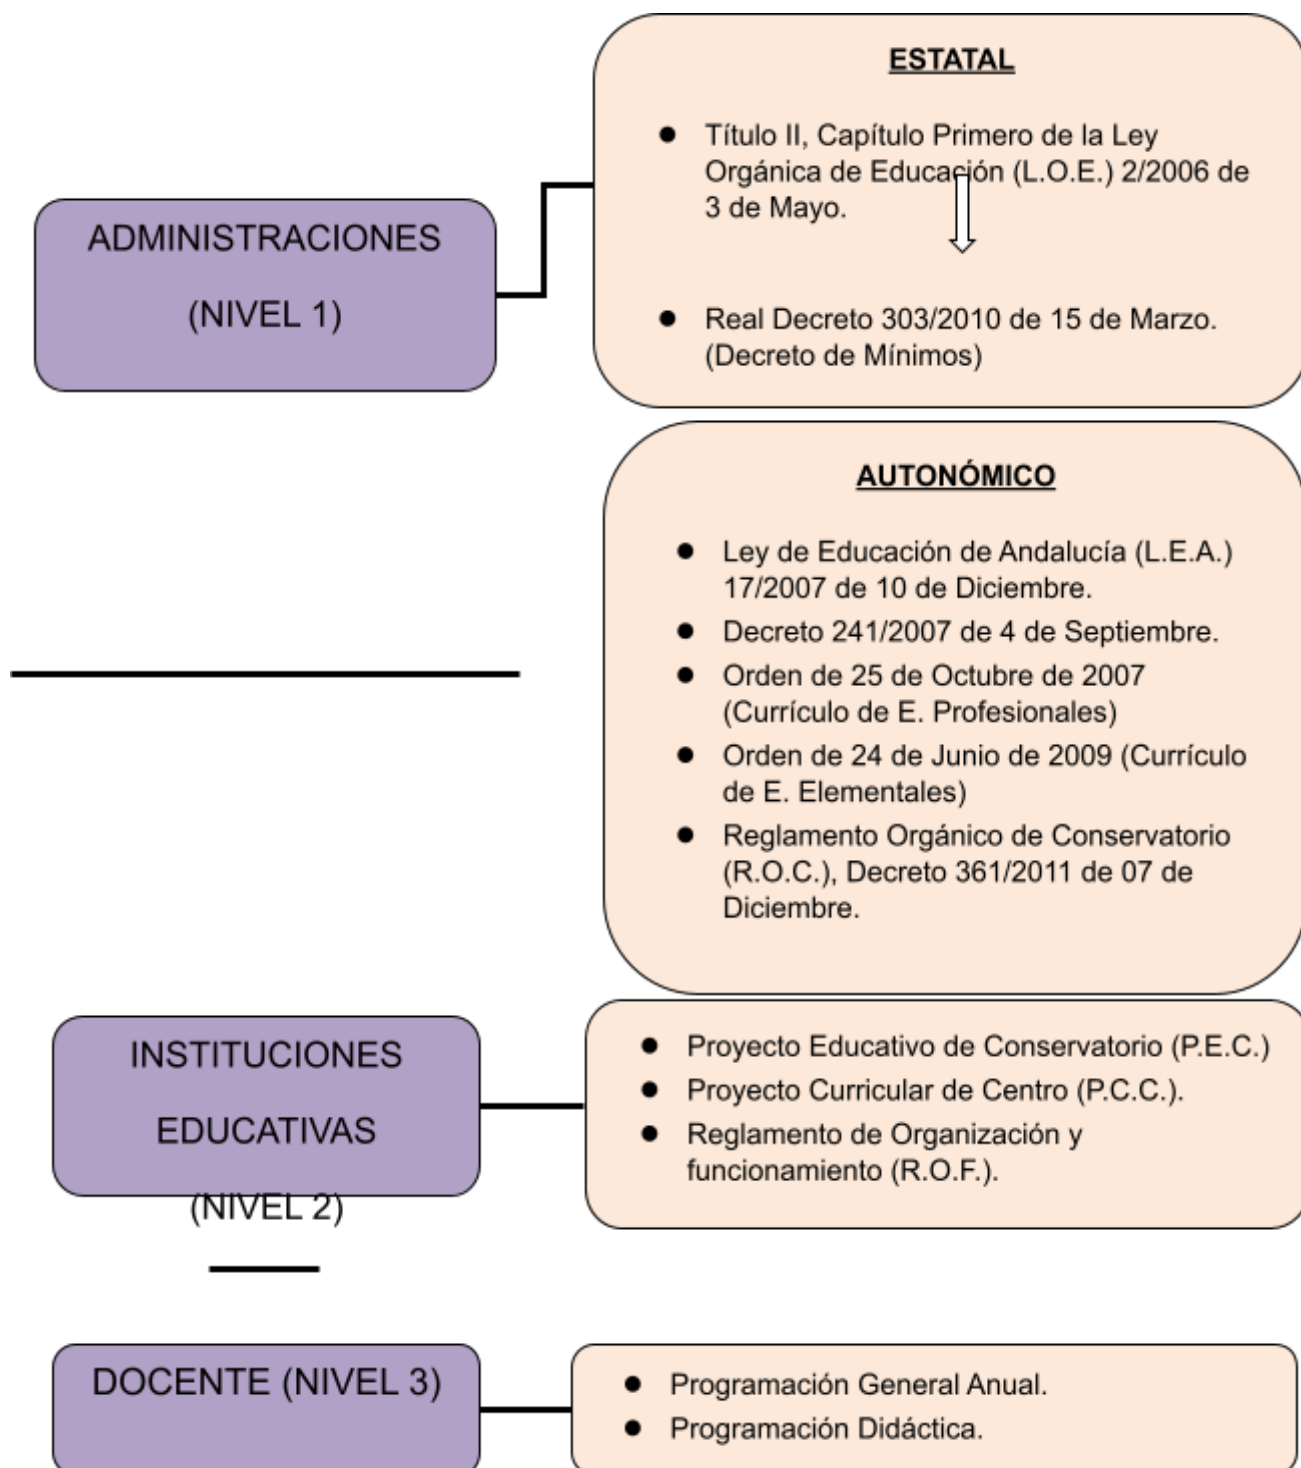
ADMINISTRACIONES

(NIVEL 1)

ESTATAL

- Título II, Capítulo Primero de la Ley Orgánica de Educación (L.O.E.) 2/2006 de 3 de Mayo.

- Real Decreto 303/2010 de 15 de Marzo. (Decreto de Mínimos)

AUTONÓMICO

- Ley de Educación de Andalucía (L.E.A.) 17/2007 de 10 de Diciembre.
- Decreto 241/2007 de 4 de Septiembre.
- Orden de 25 de Octubre de 2007 (Currículo de E. Profesionales)
- Orden de 24 de Junio de 2009 (Currículo de E. Elementales)
- Reglamento Orgánico de Conservatorio (R.O.C.), Decreto 361/2011 de 07 de Diciembre.

INSTITUCIONES

EDUCATIVAS

(NIVEL 2)

- Proyecto Educativo de Conservatorio (P.E.C.)
- Proyecto Curricular de Centro (P.C.C.).
- Reglamento de Organización y funcionamiento (R.O.F.).

DOCENTE (NIVEL 3)

- Programación General Anual.
- Programación Didáctica.